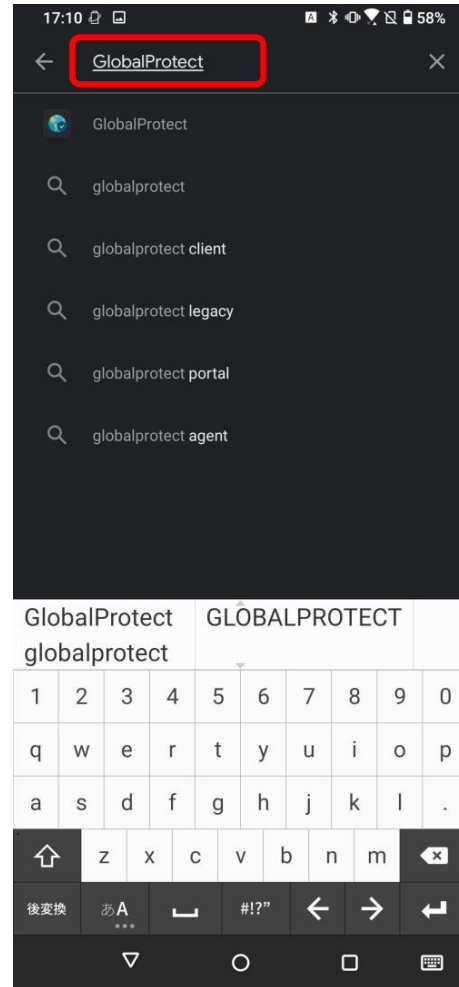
17:10 58%

GlobalProtect

GlobalProtect

globalprotect

globalprotect client

globalprotect legacy

globalprotect portal

globalprotect agent

GlobalProtect GLOBALPROTECT
globalprotect

1 2 3 4 5 6 7 8 9 0
q w e r t y u i o p
a s d f g h j k l .
z x c v b n m
後変換 あA #!?"